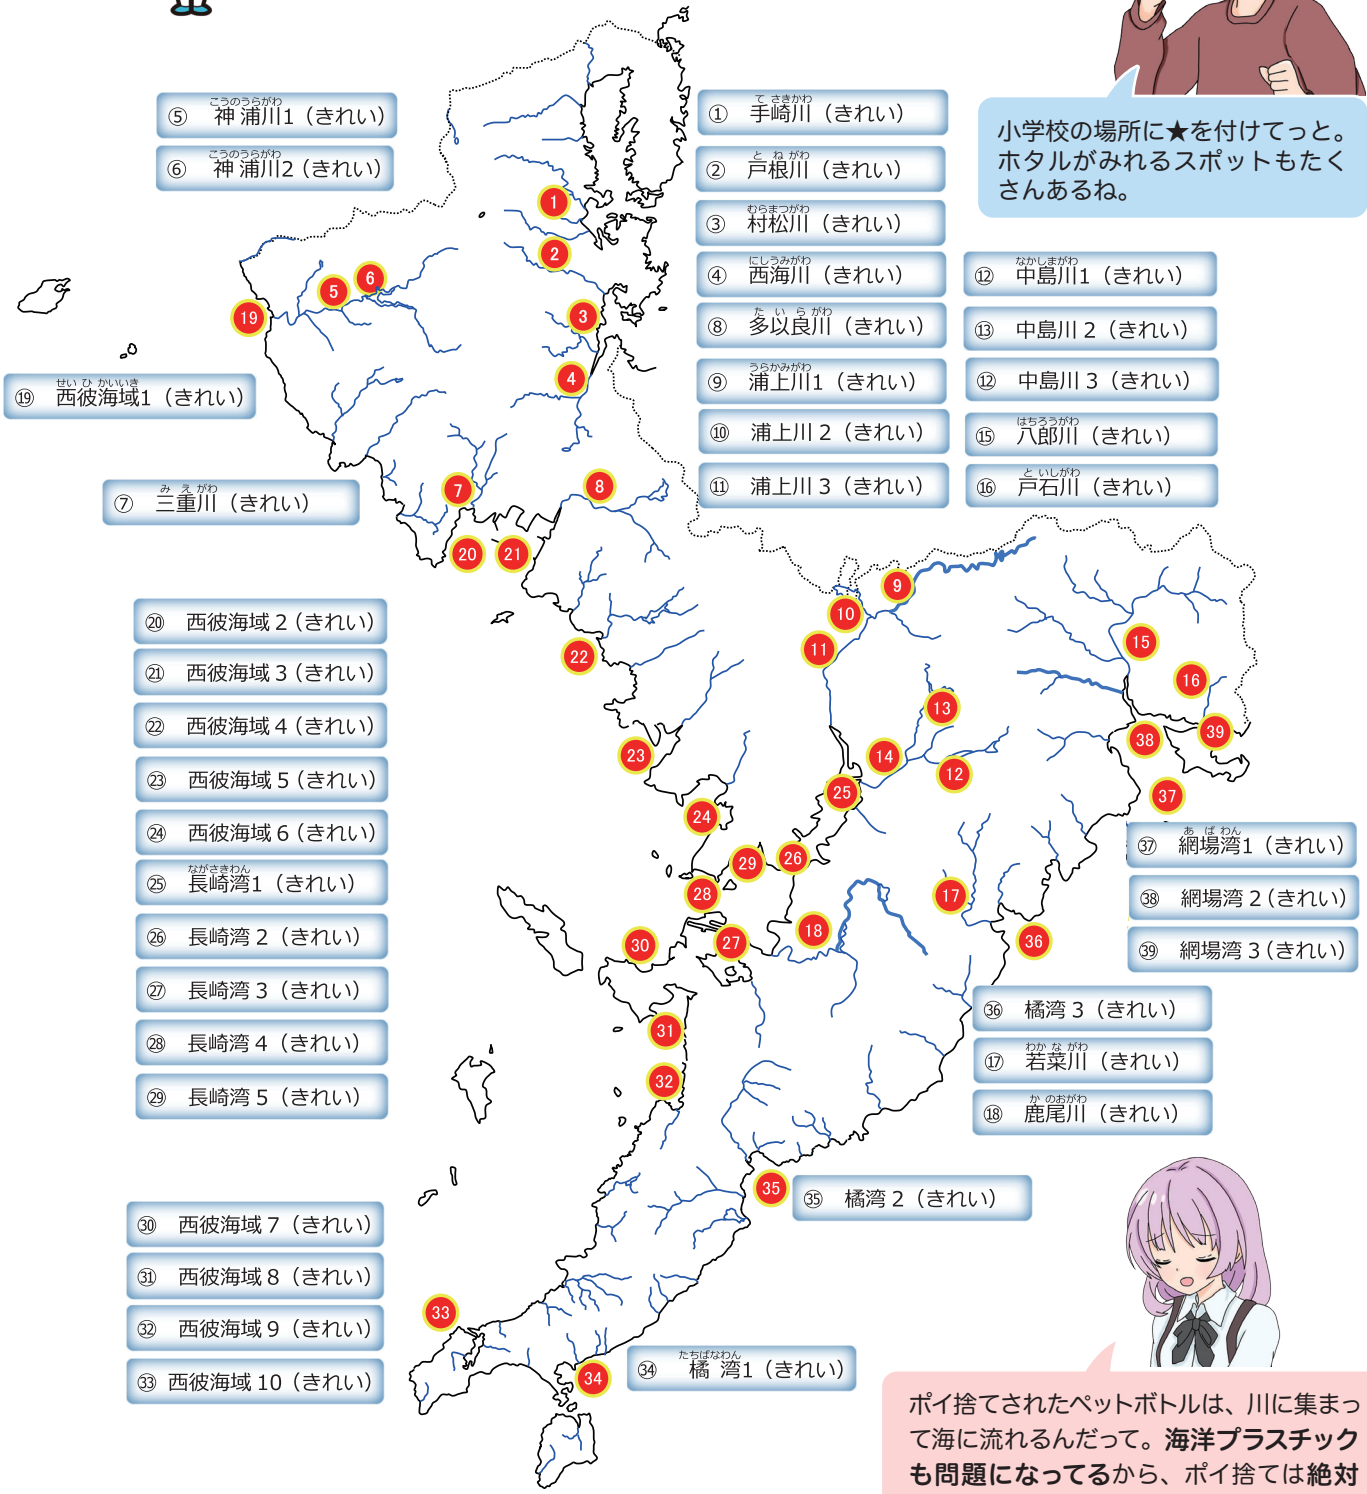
⑤ こうのうらがわ 神浦川1（きれい）
⑥ こうのうらがわ 神浦川2（きれい）
① てさきがわ 手崎川（きれい）
② とねがわ 戸根川（きれい）
③ むらまつがわ 村松川（きれい）
④ にしうみがわ 西海川（きれい）
⑧ たいらがわ 多以良川（きれい）
⑨ うらかみがわ 浦上川1（きれい）
⑩ 浦上川 2（きれい）
⑪ 浦上川 3（きれい）
⑫ なかしまがわ 中島川1（きれい）
⑬ 中島川 2（きれい）
⑫ 中島川 3（きれい）
⑮ はちろうがわ 八郎川（きれい）
⑯ といしがわ 戸石川（きれい）

小学校の場所に★を付けてっと。ホタルがみれるスポットもたくさんあるね。

⑲ せいひかいいき 西彼海域1（きれい）
⑦ みえがわ 三重川（きれい）
⑳ 西彼海域 2（きれい）
㉑ 西彼海域 3（きれい）
㉒ 西彼海域 4（きれい）
㉓ 西彼海域 5（きれい）
㉔ 西彼海域 6（きれい）
㉕ ながさきわん 長崎湾1（きれい）
㉖ 長崎湾 2（きれい）
㉗ 長崎湾 3（きれい）
㉘ 長崎湾 4（きれい）
㉙ 長崎湾 5（きれい）
㊲ あばわん 網場湾1（きれい）
㊳ 網場湾 2（きれい）
㊴ 網場湾 3（きれい）
㊱ 橘湾 3（きれい）
⑰ わかながわ 若菜川（きれい）
⑱ かのおがわ 鹿尾川（きれい）
㉟ 橘湾 2（きれい）
㉚ 西彼海域 7（きれい）
㉛ 西彼海域 8（きれい）
㉜ 西彼海域 9（きれい）
㉝ 西彼海域 10（きれい）
㉞ たちばなわん 橘 湾1（きれい）

1 2 3 4 5 6 7 8 9 10 11 12 13 14 15 16 17 18 19 20 21 22 23 24 25 26 27 28 29 30 31 32 33 34 35 36 37 38 39

ポイ捨てされたペットボトルは、川に集まって海に流れるんだって。海洋プラスチックも問題になってるから、ポイ捨ては絶対